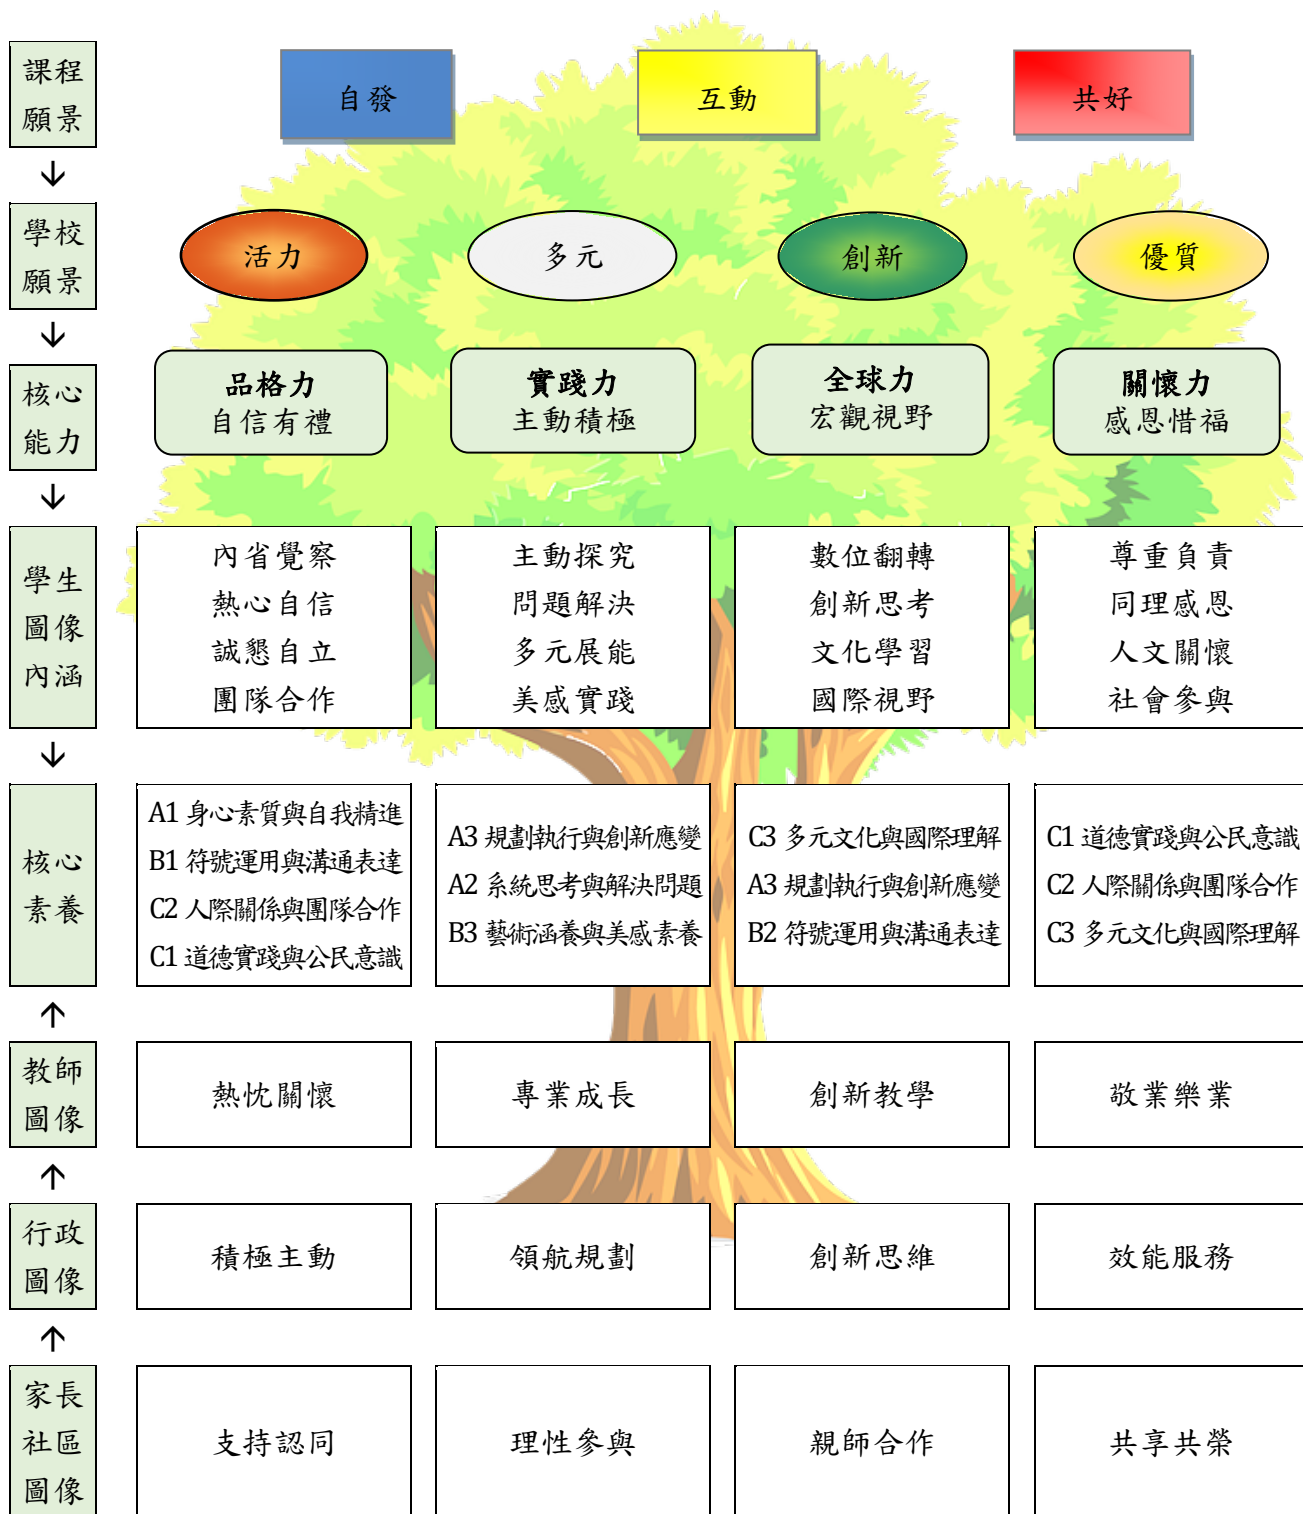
課程願景

↓

學校願景

↓

核心能力

↓

學生圖像內涵

↓

核心素養

↑

教師圖像

↑

行政圖像

↑

家長社區圖像

自發

互動

共好

活力

多元

創新

優質

品格力
自信有禮

實踐力
主動積極

全球力
宏觀視野

關懷力
感恩惜福

| 內省覺察<br>熱心自信<br>誠懇自立<br>團隊合作 | 主動探究<br>問題解決<br>多元展能<br>美感實踐 | 數位翻轉<br>創新思考<br>文化學習<br>國際視野 | 尊重負責<br>同理感恩<br>人文關懷<br>社會參與 |
|---|---|---|---|
| A1 身心素質與自我精進<br>B1 符號運用與溝通表達<br>C2 人際關係與團隊合作<br>C1 道德實踐與公民意識 | A3 規劃執行與創新應變<br>A2 系統思考與解決問題<br>B3 藝術涵養與美感素養 | C3 多元文化與國際理解<br>A3 規劃執行與創新應變<br>B2 符號運用與溝通表達 | C1 道德實踐與公民意識<br>C2 人際關係與團隊合作<br>C3 多元文化與國際理解 |
| 熱忱關懷 | 專業成長 | 創新教學 | 敬業樂業 |
| 積極主動 | 領航規劃 | 創新思維 | 效能服務 |
| 支持認同 | 理性參與 | 親師合作 | 共享共榮 |